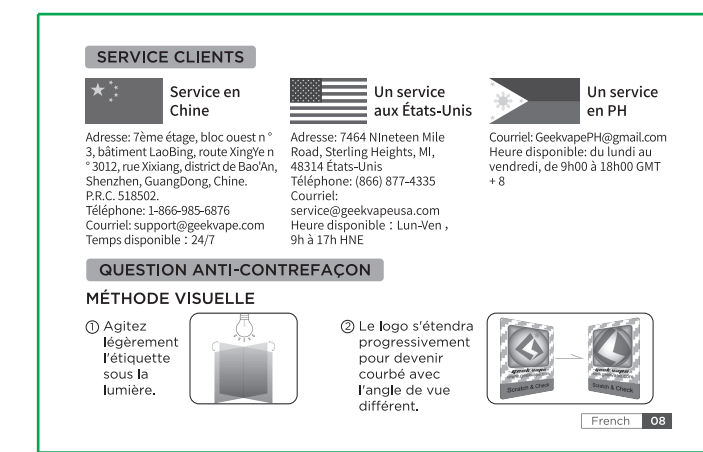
SERVICE CLIENTS

Service en Chine

Adresse: 7ème étage, bloc ouest n ° 3, bâtiment LaoBing, route XingYe n ° 3012, rue Xixiang, district de Bao'An, Shenzhen, GuangDong, Chine. P.R.C. 518502.
Téléphone: 1-866-985-6876
Courriel: support@geekvape.com
Temps disponible：24/7

Un service aux États-Unis

Adresse: 7464 NIneteen Mile Road, Sterling Heights, MI, 48314 États-Unis
Téléphone: (866) 877-4335
Courriel: service@geekvapeusa.com
Heure disponible：Lun-Ven , 9h à 17h HNE

Un service en PH

Courriel: GeekvapePH@gmail.com
Heure disponible: du lundi au vendredi, de 9h00 à 18h00 GMT + 8

QUESTION ANTI-CONTREFAÇON

MÉTHODE VISUELLE

① Agitez légèrement l'étiquette sous la lumière.

② Le logo s'étendra progressivement pour devenir courbé avec l'angle de vue différent.

Scratch & Check

Scratch & Check

French 08